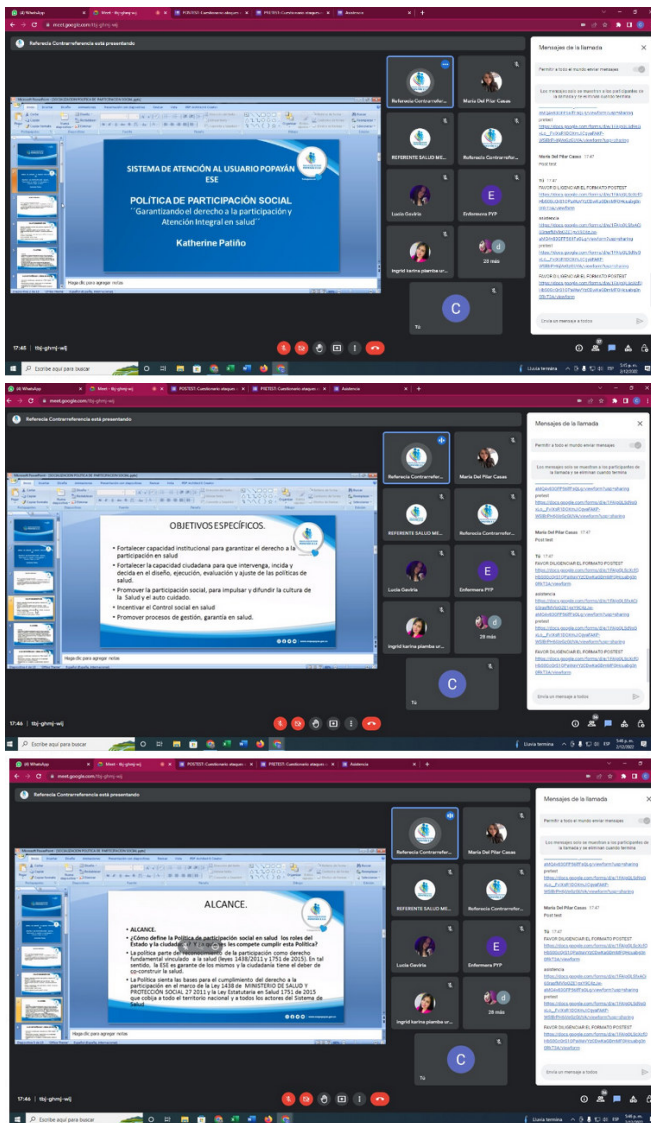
WhatsApp | Meet - tbj-ghmj-wij | POSTEST- Cuestionario ataque | POSTEST- Cuestionario ataque | Asistencia

meet.google.com/tbj-ghmj-wij

Referencia Contrarreferencia está presentando

SISTEMA DE ATENCIÓN AL USUARIO POPAYÁN ESE

POLÍTICA DE PARTICIPACIÓN SOCIAL
"Garantizando el derecho a la participación y Atención Integral en salud"

Katherine Patiño

Haga clic para agregar notas

Referencia Contrarrefer... | Maria Del Pilar Casas | REFERENTE SALUD ME... | Referencia Contrarrefer... | Lucia Gaviria | Enfermera PYP | Ingrid karina plambe ur... | 28 más | Tú

Mensajes de la llamada

Permitir a todos el mundo enviar mensajes

Los mensajes solo se muestran a los participantes de la llamada y se eliminan cuando termina

Maria Del Pilar Casas 17:47
Post test

Tú 17:47
FAVOR DILIGENCIAR EL FORMATO POSTEST

asistencia

FAVOR DILIGENCIAR EL FORMATO POSTEST

Envía un mensaje a todos

17:45 | tbj-ghmj-wij

Escribe aquí para buscar

Lluvia temera

Referencia Contrarreferencia está presentando

OBJETIVOS ESPECÍFICOS.

• Fortalecer capacidad institucional para garantizar el derecho a la participación en salud
• Fortalecer la capacidad ciudadana para que intervenga, incida y decida en el diseño, ejecución, evaluación y ajuste de las políticas de salud.
• Promover la participación social, para impulsar y difundir la cultura de la Salud y el auto cuidado.
• Incentivar el Control social en salud
• Promover procesos de gestión, garantía en salud.

Haga clic para agregar notas

17:46 | tbj-ghmj-wij

Referencia Contrarreferencia está presentando

ALCANCE.

• ALCANCE.
• ¿Cómo define la Política de participación social en salud los roles del Estado y la ciudadanía? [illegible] les compete cumplir esta Política?
• La política parte de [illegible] de la participación como derecho fundamental vinculado a la salud (leyes 1438/2011 y 1751 de 2015). En tal sentido, la ESE es garante de los mismos y la ciudadanía tiene el deber de co-construir la salud
• La Política sienta las bases para el cumplimiento del derecho a la participación en el marco de la Ley 1438 de MINISTERIO DE SALUD Y PROTECCIÓN SOCIAL 27 2011 y la Ley Estatutaria en Salud 1751 de 2015 que cobija a todo el territorio nacional y a todos los actores del Sistema de Salud.

Haga clic para agregar notas

17:46 | tbj-ghmj-wij